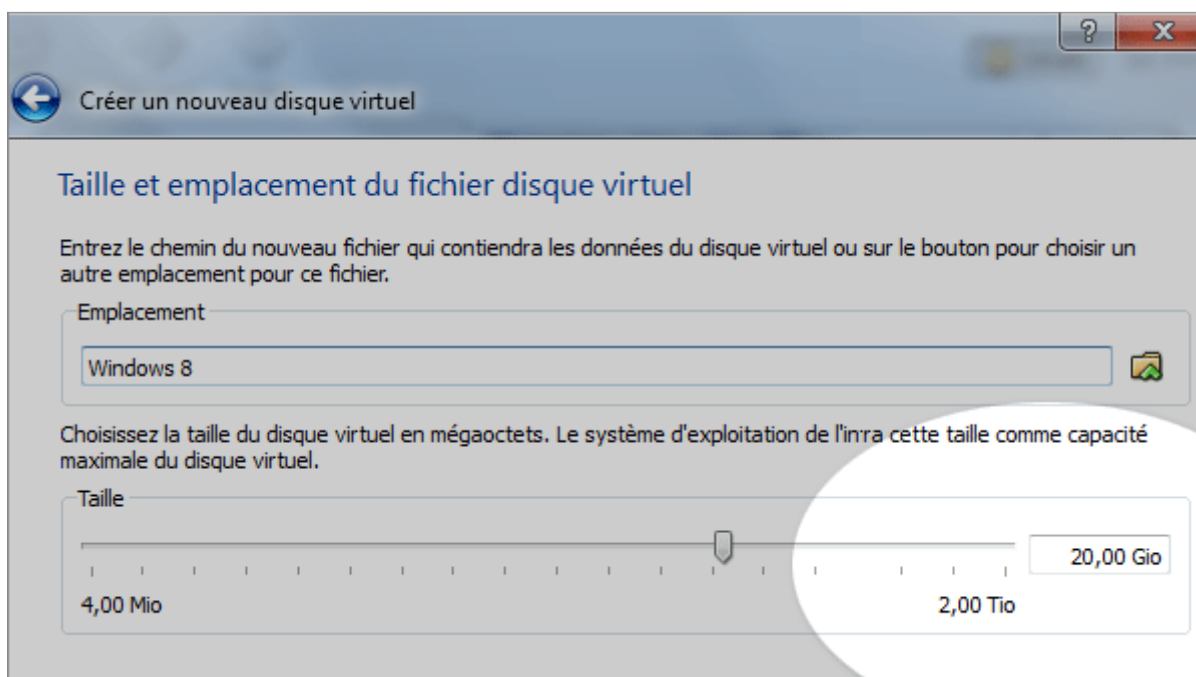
?
X

Créer un nouveau disque virtuel

Taille et emplacement du fichier disque virtuel

Entrez le chemin du nouveau fichier qui contiendra les données du disque virtuel ou sur le bouton pour choisir un autre emplacement pour ce fichier.

Emplacement

Windows 8

Choisissez la taille du disque virtuel en mégaoctets. Le système d'exploitation de l'in ra cette taille comme capacité maximale du disque virtuel.

Taille

20,00 Gio

4,00 Mio

2,00 Tio